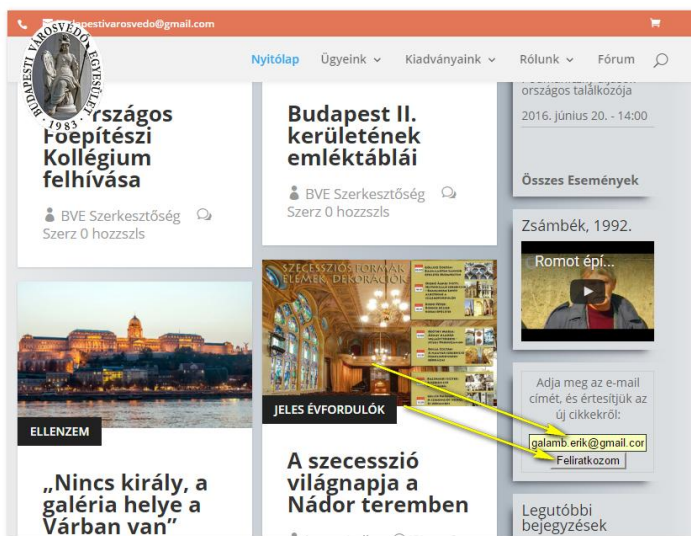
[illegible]pestivarosvedo@gmail.com

BUDAPEST VÁROSVÉDŐ EGYESÜLET 1983

Nyitólap Ügyeink Kiadványaink Rólunk Fórum

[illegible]rszágos Főépítészi Kollégium felhívása

BVE Szerkesztőség Szerz 0 hozzszls

Budapest II. kerületének emléktáblái

BVE Szerkesztőség Szerz 0 hozzszls

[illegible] országos találkozója

2016. június 20. - 14:00

Összes Események

Zsámbék, 1992.

Romot épí...

ELLENZEM

„Nincs király, a galéria helye a Várban van"

SZECESSZIÓS FORMÁK ELEMEK, DEKORÁCIÓ

JELES ÉVFORDULÓK

A szecesszió világnapja a Nádor teremben

Adja meg az e-mail címét, és értesítjük az új cikkekről:

galamb.erik@gmail.cor

Feliratkozom

Legutóbbi bejegyzések